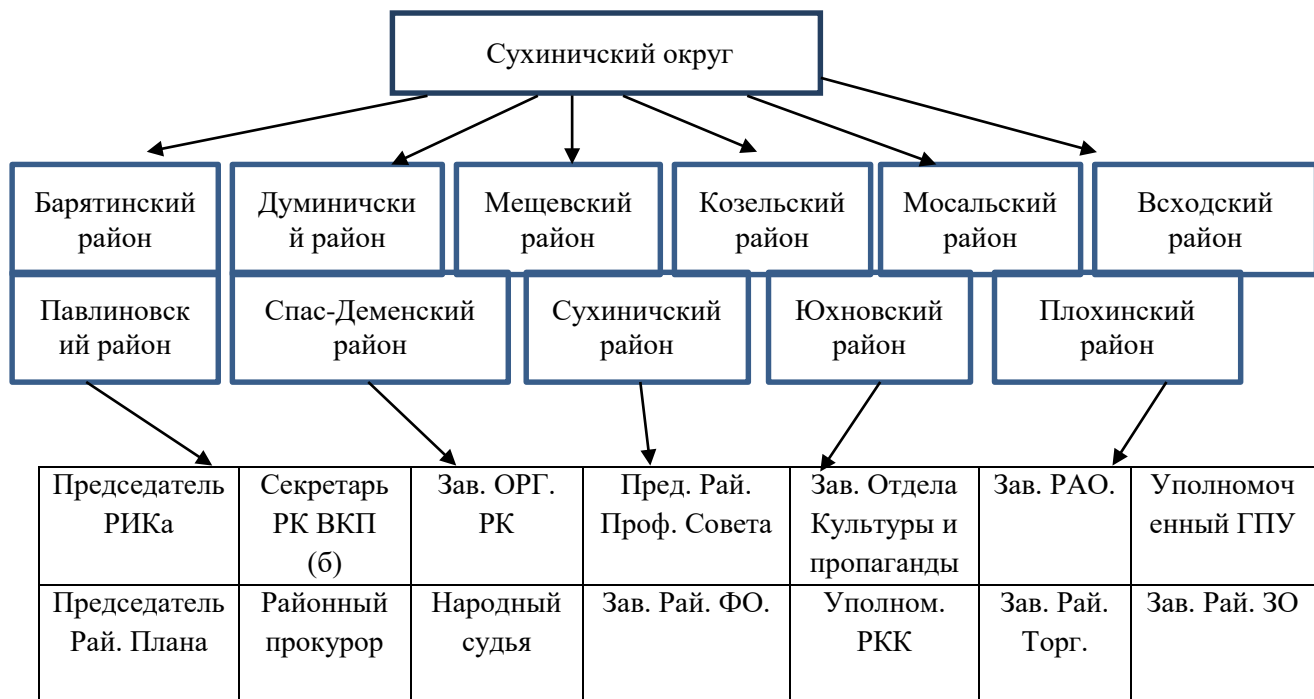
Сухиничский округ

Барятинский район

Думиничский район

Мещевский район

Козельский район

Мосальский район

Всходский район

Павлиновский район

Спас-Деменский район

Сухиничский район

Юхновский район

Плохинский район

| Председатель РИКа | Секретарь РК ВКП (б) | Зав. ОРГ. РК | Пред. Рай. Проф. Совета | Зав. Отдела Культуры и пропаганды | Зав. РАО. | Уполномоченный ГПУ |
|---|---|---|---|---|---|---|
| Председатель Рай. Плана | Районный прокурор | Народный судья | Зав. Рай. ФО. | Уполном. РКК | Зав. Рай. Торг. | Зав. Рай. ЗО |